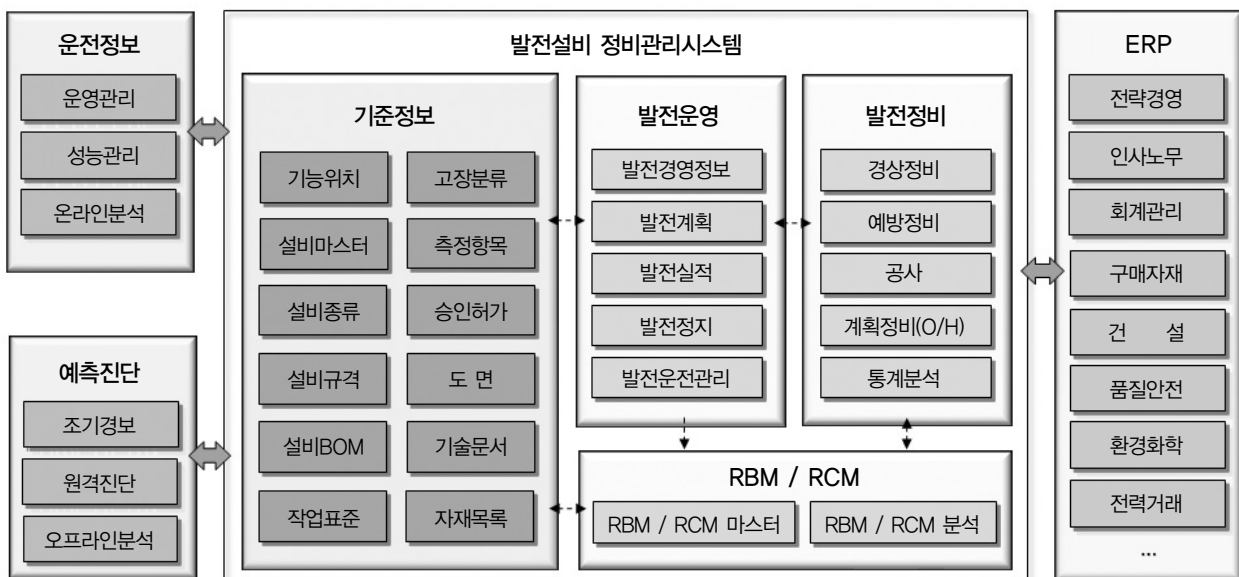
운전정보

운영관리

성능관리

온라인분석

예측진단

조기경보

원격진단

오프라인분석

발전설비 정비관리시스템

기준정보

기능위치

고장분류

설비마스터

측정항목

설비종류

승인허가

설비규격

도 면

설비BOM

기술문서

작업표준

자재목록

발전운영

발전경영정보

발전계획

발전실적

발전정지

발전운전관리

발전정비

경상정비

예방정비

공사

계획정비(O/H)

통계분석

RBM / RCM

RBM / RCM 마스터

RBM / RCM 분석

ERP

전략경영

인사노무

회계관리

구매자재

건 설

품질안전

환경화학

전력거래

...